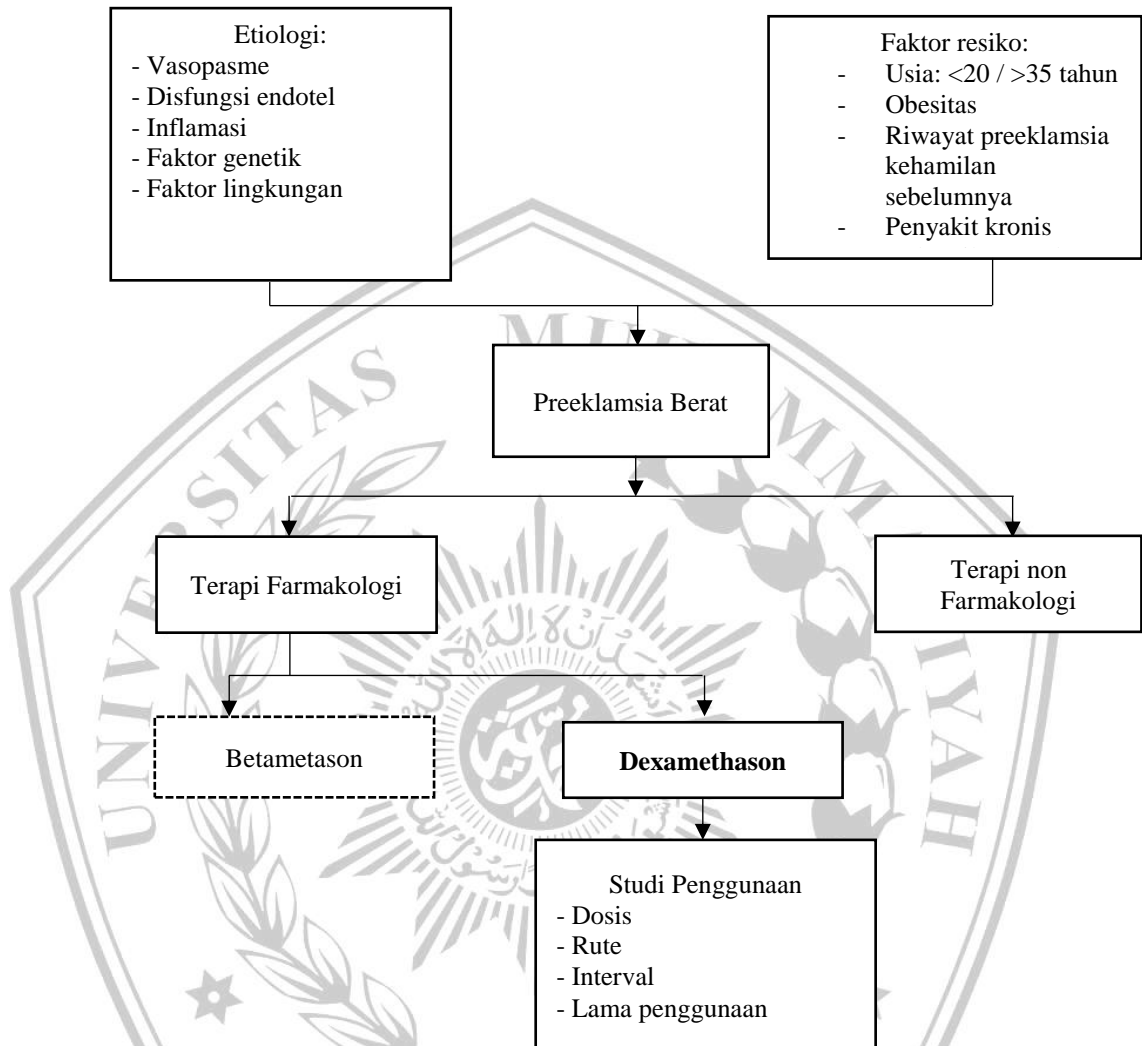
Etiologi:
- Vasopasme
- Disfungsi endotel
- Inflamasi
- Faktor genetik
- Faktor lingkungan

Faktor resiko:
- Usia: <20 / >35 tahun
- Obesitas
- Riwayat preeklamsia kehamilan sebelumnya
- Penyakit kronis

Preeklamsia Berat

Terapi Farmakologi

Terapi non Farmakologi

Betametason

**Dexamethason**

Studi Penggunaan
- Dosis
- Rute
- Interval
- Lama penggunaan

UNIVERSITAS MUHAMMADIYAH